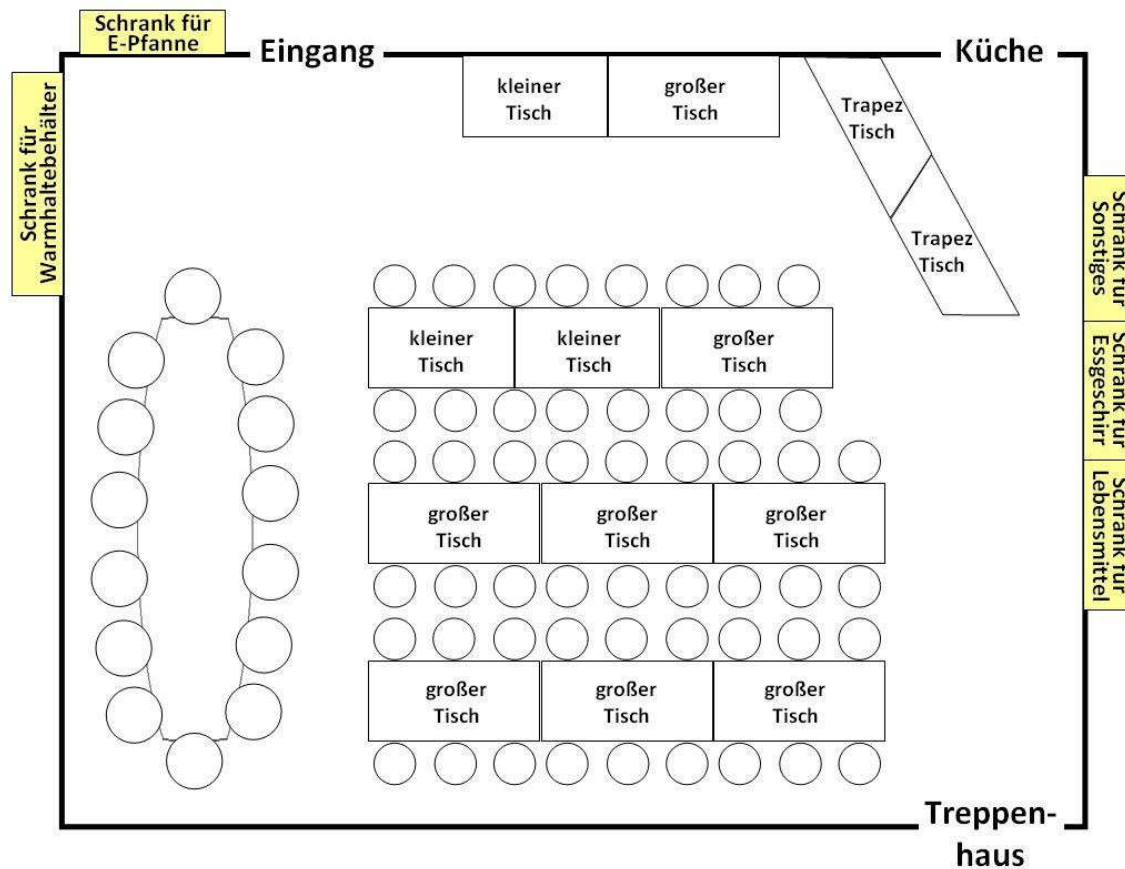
Schrank für E-Pfanne

Eingang

Küche

Schrank für Warmhaltebehälter

kleiner Tisch

großer Tisch

Trapez Tisch

Trapez Tisch

Schrank für Sonstiges

Schrank für Essgeschirr

Schrank für Lebensmittel

kleiner Tisch

kleiner Tisch

großer Tisch

großer Tisch

großer Tisch

großer Tisch

großer Tisch

großer Tisch

großer Tisch

Treppenhaus